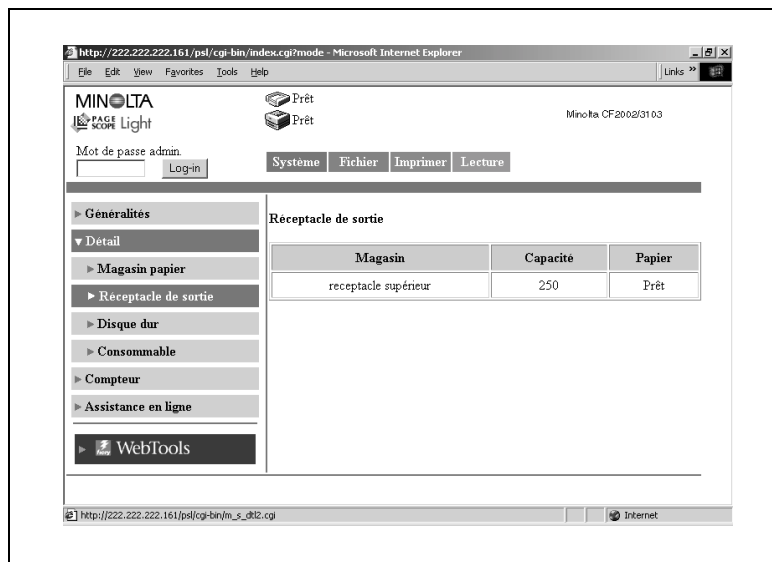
http://222.222.222.161/psl/cgi-bin/index.cgi?mode - Microsoft Internet Explorer

File Edit View Favorites Tools Help

Links »

MINOLTA
PAGE SCOPE Light

Prêt
Prêt

Minolta CF2002/3103

Mot de passe admin.
Log-in

Système | Fichier | Imprimer | Lecture

► Généralités
▼ Détail
► Magasin papier
► Réceptacle de sortie
► Disque dur
► Consommable
► Compteur
► Assistance en ligne

► WebTools

Réceptacle de sortie

| Magasin | Capacité | Papier |
|---|---|---|
| receptacle supérieur | 250 | Prêt |

http://222.222.222.161/psl/cgi-bin/m_s_dtl2.cgi

Internet